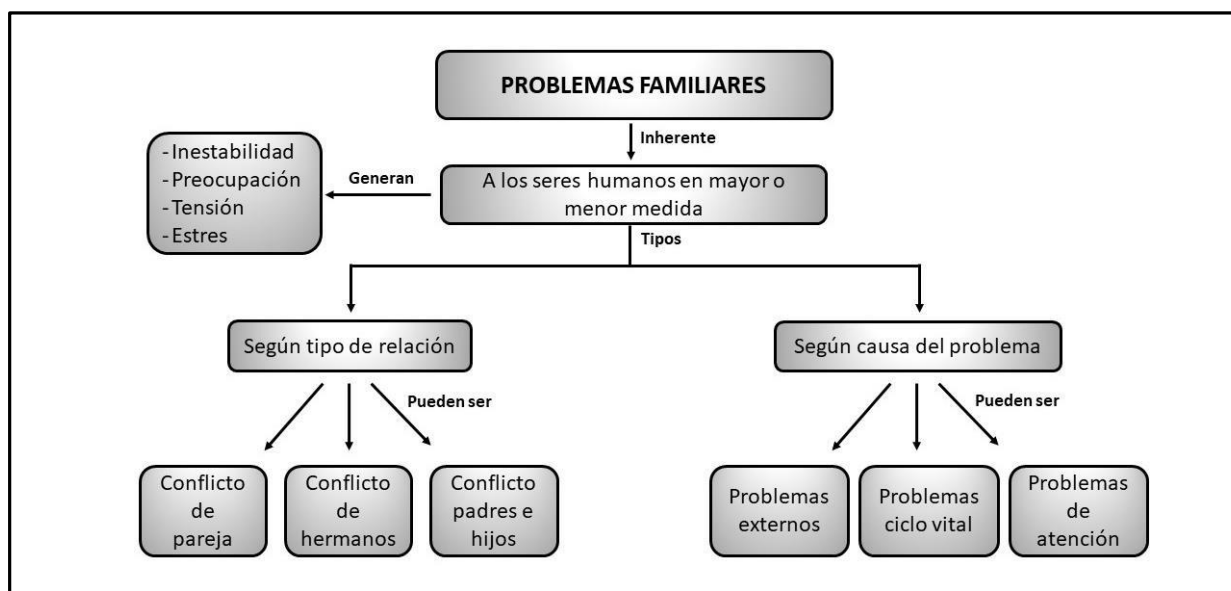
PROBLEMAS FAMILIARES

Inherente

-Inestabilidad
-Preocupación
-Tensión
-Estres

Generan

A los seres humanos en mayor o menor medida

Tipos

Según tipo de relación

Pueden ser

Conflicto de pareja

Conflicto de hermanos

Conflicto padres e hijos

Según causa del problema

Pueden ser

Problemas externos

Problemas ciclo vital

Problemas de atención